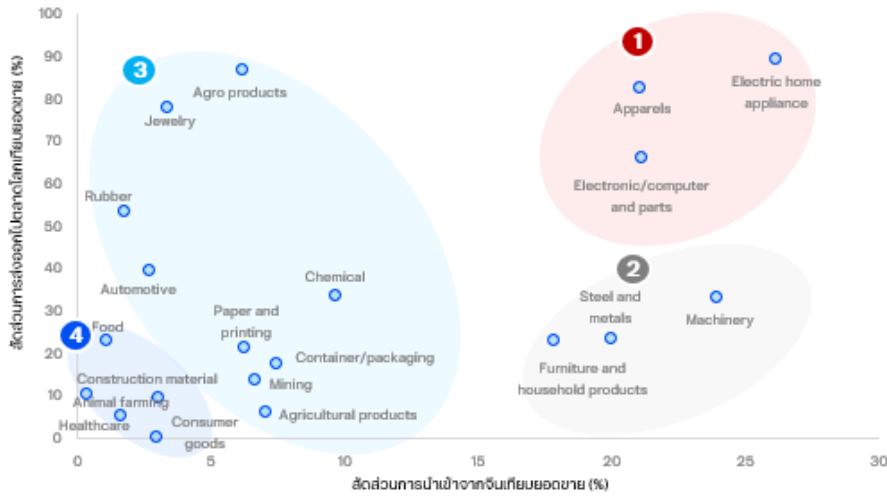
100
90
80
70
60
50
40
30
20
10
0

สัดส่วนการส่งออกไปตลาดโลกเทียบยอดขาย (%)

1
Apparels
Electric home appliance
Electronic/computer and parts

2
Steel and metals
Machinery
Furniture and household products

3
Agro products
Jewelry
Rubber
Automotive
Chemical
Paper and printing
Container/packaging
Mining
Agricultural products

4
Food
Construction material
Animal farming
Healthcare
Consumer goods

0
5
10
15
20
25
30

สัดส่วนการนำเข้าจากจีนเทียบยอดขาย (%)